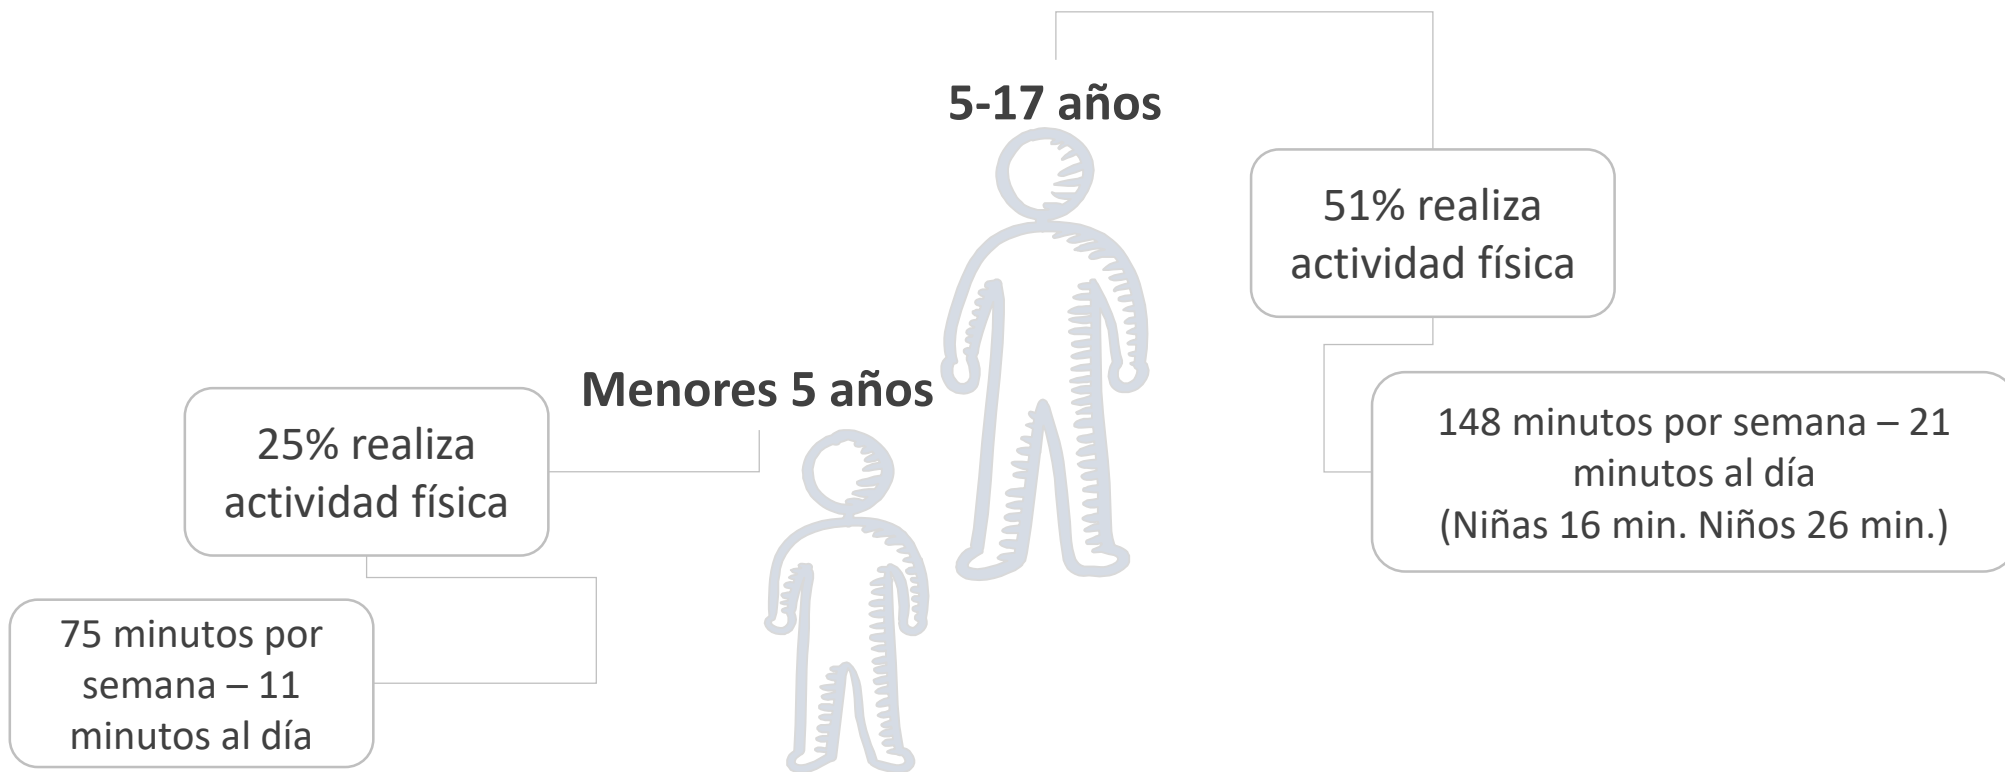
5-17 años

51% realiza actividad física

148 minutos por semana – 21 minutos al día
(Niñas 16 min. Niños 26 min.)

Menores 5 años

25% realiza actividad física

75 minutos por semana – 11 minutos al día